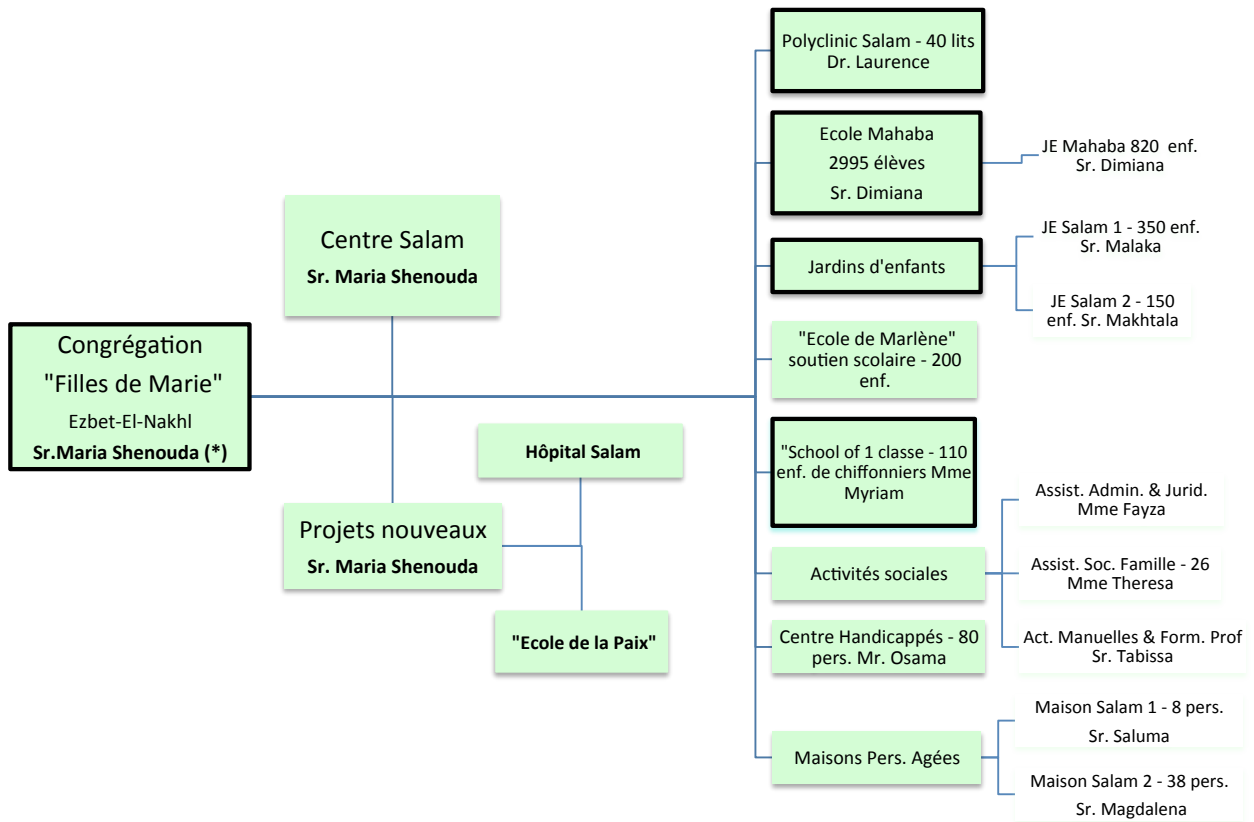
Congrégation
"Filles de Marie"
Ezbet-El-Nakhl
Sr.Maria Shenouda (*)

Centre Salam
Sr. Maria Shenouda

Projets nouveaux
Sr. Maria Shenouda

Hôpital Salam

"Ecole de la Paix"

Polyclinic Salam - 40 lits
Dr. Laurence

Ecole Mahaba
2995 élèves
Sr. Dimiana

JE Mahaba 820 enf.
Sr. Dimiana

Jardins d'enfants

JE Salam 1 - 350 enf.
Sr. Malaka

JE Salam 2 - 150 enf. Sr. Makhtala

"Ecole de Marlène" soutien scolaire - 200 enf.

"School of 1 classe - 110 enf. de chiffonniers Mme Myriam

Activités sociales

Assist. Admin. & Jurid.
Mme Fayza

Assist. Soc. Famille - 26
Mme Theresa

Act. Manuelles & Form. Prof
Sr. Tabissa

Centre Handicappés - 80 pers. Mr. Osama

Maisons Pers. Agées

Maison Salam 1 - 8 pers.
Sr. Saluma

Maison Salam 2 - 38 pers.
Sr. Magdalena